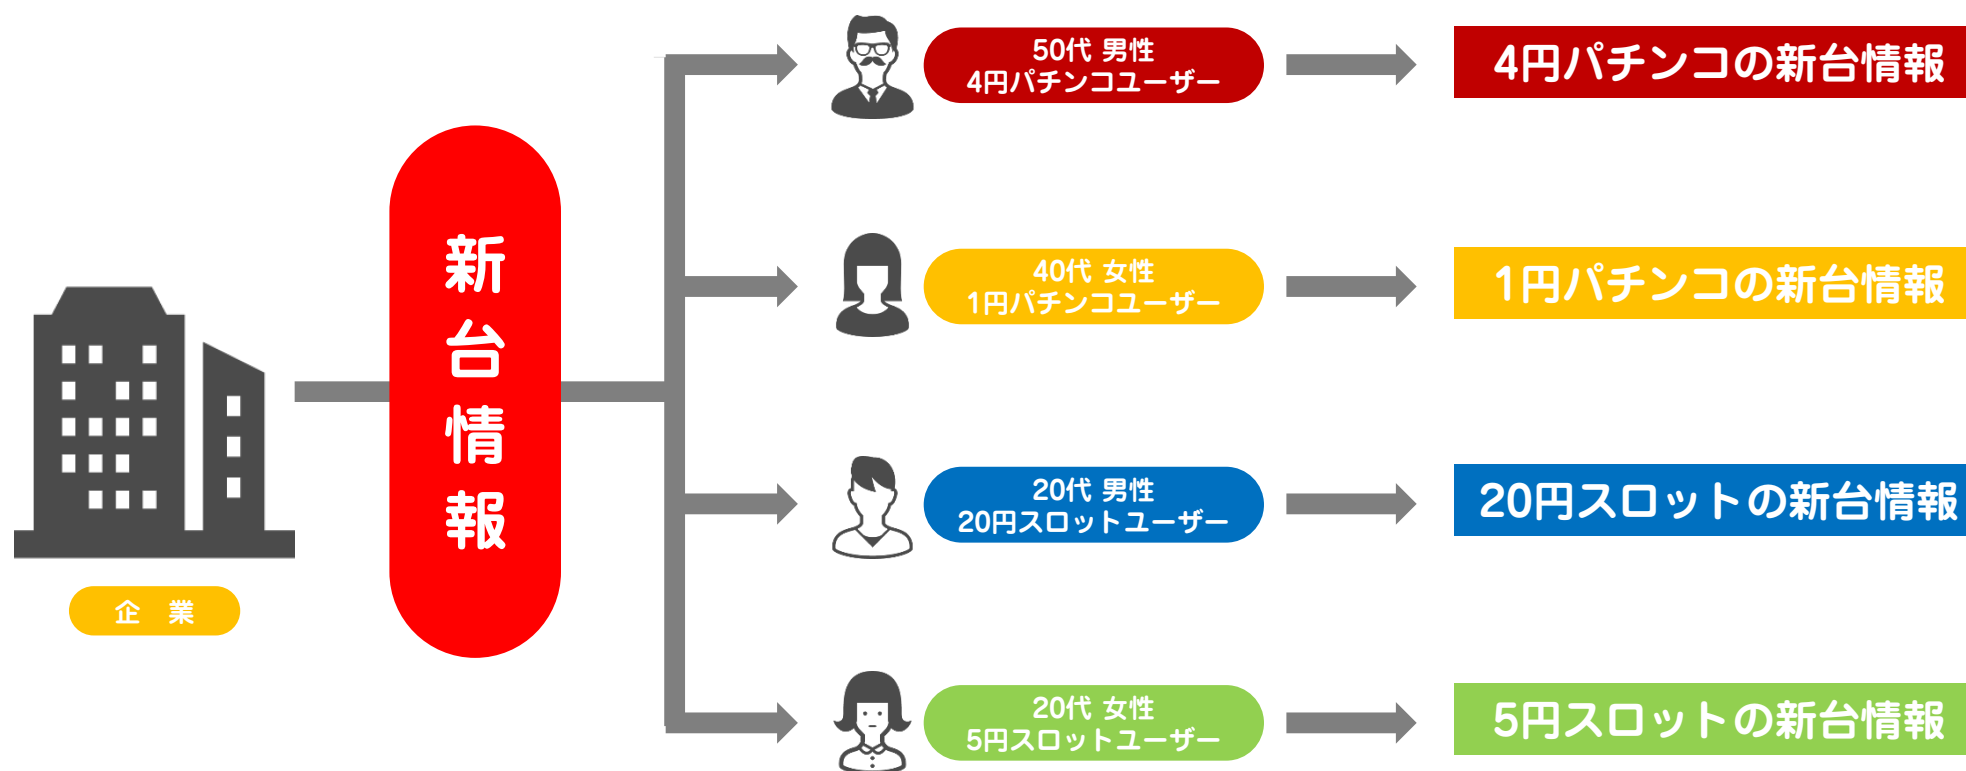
企　業

新台情報

50代 男性
4円パチンコユーザー

4円パチンコの新台情報

40代 女性
1円パチンコユーザー

1円パチンコの新台情報

20代 男性
20円スロットユーザー

20円スロットの新台情報

20代 女性
5円スロットユーザー

5円スロットの新台情報